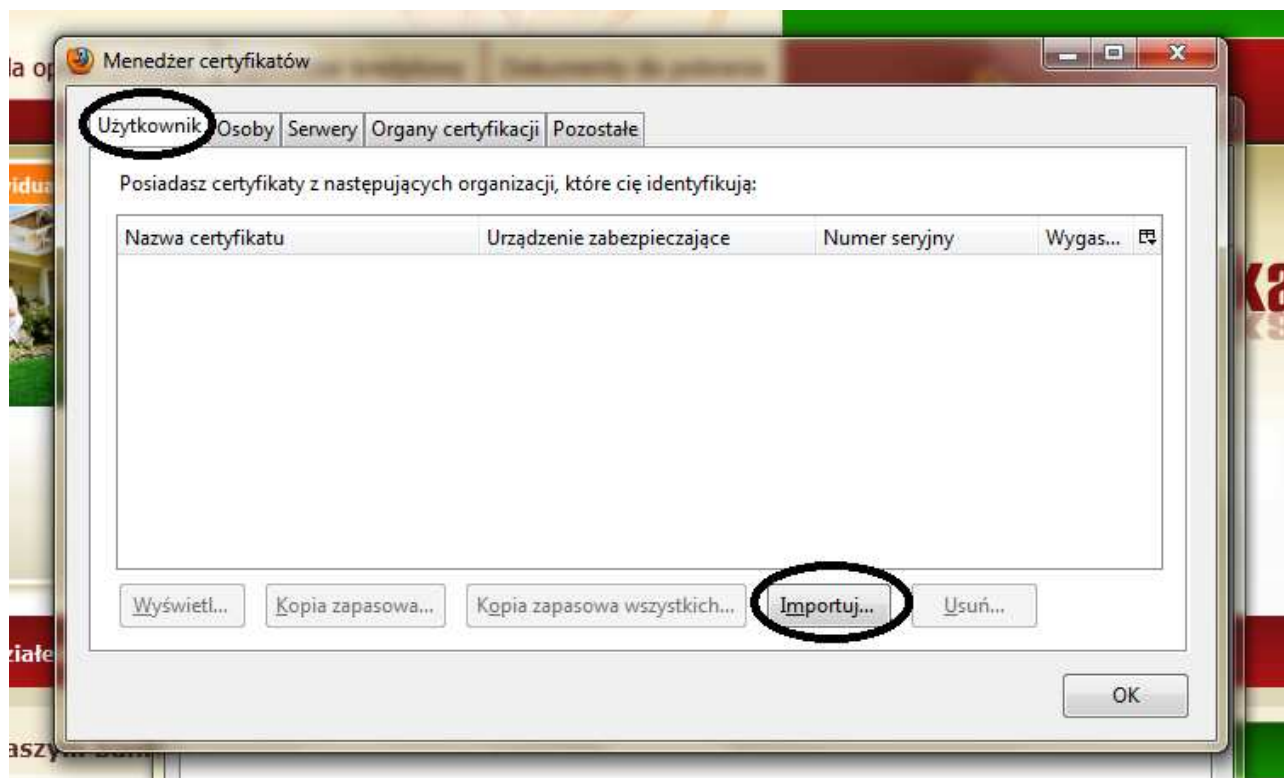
la op

Menedżer certyfikatów

Użytkownik | Osoby | Serwery | Organy certyfikacji | Pozostałe

Posiadasz certyfikaty z następujących organizacji, które cię identyfikują:

| Nazwa certyfikatu | Urządzenie zabezpieczające | Numer seryjny | Wygas... |
|---|---|---|---|

Wyświetl... | Kopia zapasowa... | Kopia zapasowa wszystkich... | Importuj... | Usuń...

OK

vidua

ka

ziałe

aszy